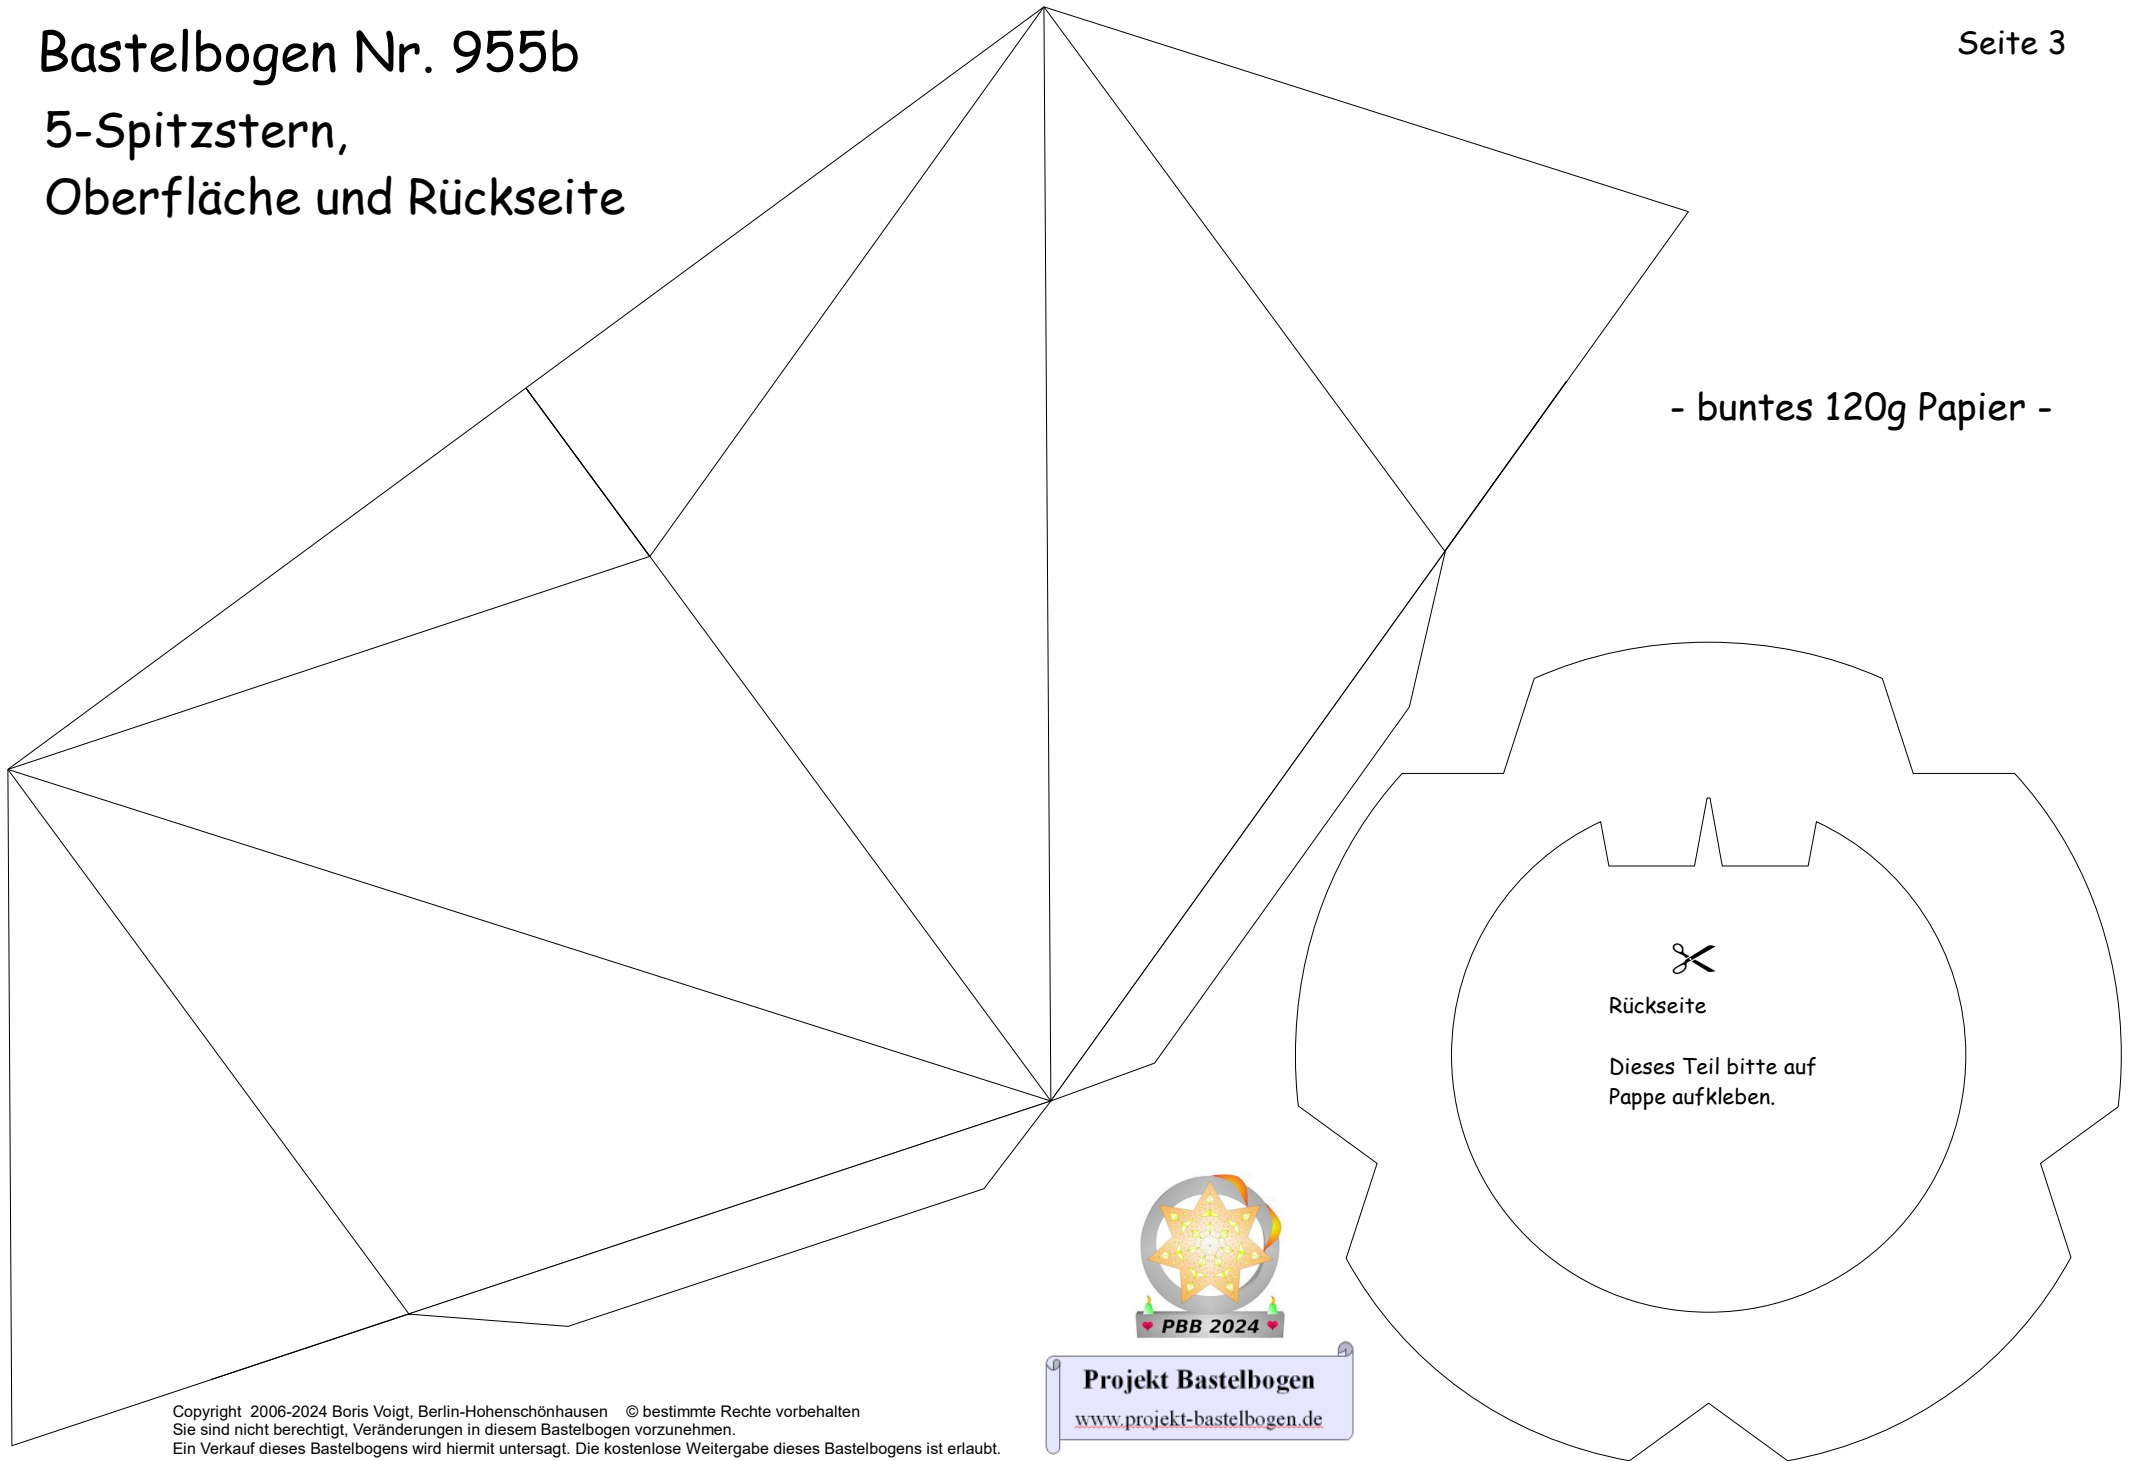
Bastelbogen Nr. 955b

5-Spitzstern,
Oberfläche und Rückseite

Seite 3

- buntes 120g Papier -

Rückseite

Dieses Teil bitte auf Pappe aufkleben.

PBB 2024

Projekt Bastelbogen
www.projekt-bastelbogen.de

Copyright 2006-2024 Boris Voigt, Berlin-Hohenschönhausen © bestimmte Rechte vorbehalten
Sie sind nicht berechtigt, Veränderungen in diesem Bastelbogen vorzunehmen.
Ein Verkauf dieses Bastelbogens wird hiermit untersagt. Die kostenlose Weitergabe dieses Bastelbogens ist erlaubt.